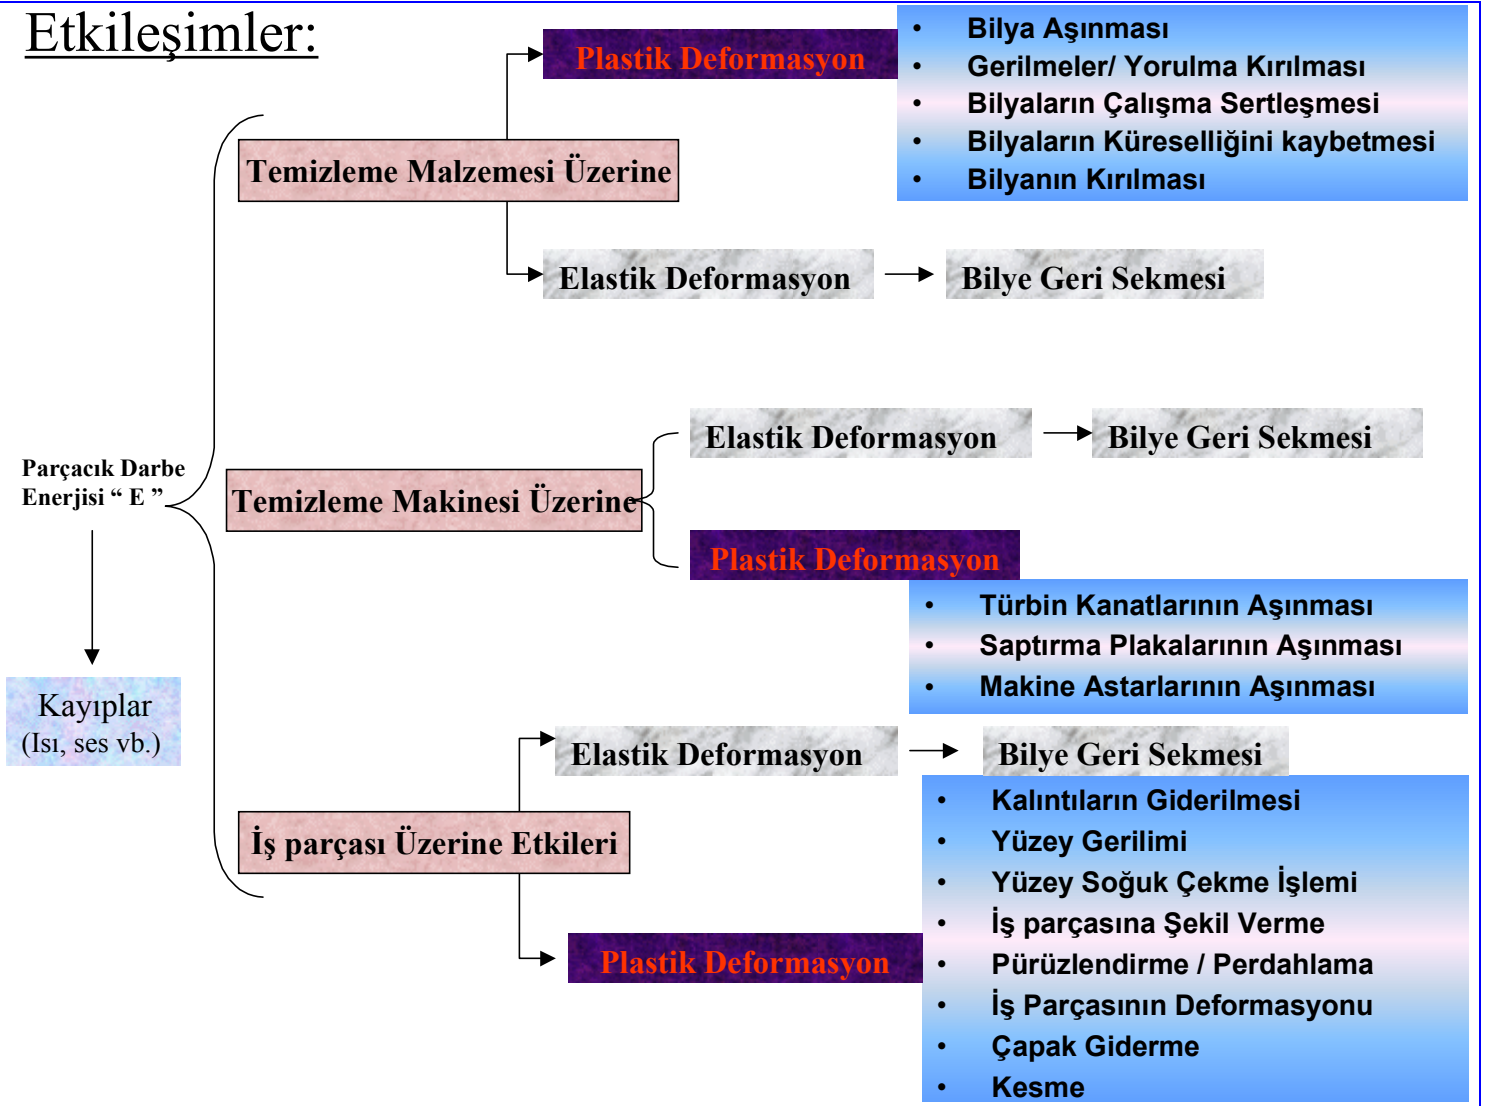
Etkileşimler:

Parçacık Darbe Enerjisi “ E ”

Kayıplar
(Isı, ses vb.)

Temizleme Malzemesi Üzerine

Plastik Deformasyon

- Bilya Aşınması
- Gerilmeler/ Yorulma Kırılması
- Bilyaların Çalışma Sertleşmesi
- Bilyaların Küreselliğini kaybetmesi
- Bilyanın Kırılması

Elastik Deformasyon → Bilye Geri Sekmesi

Temizleme Makinesi Üzerine

Elastik Deformasyon → Bilye Geri Sekmesi

Plastik Deformasyon

- Türbin Kanatlarının Aşınması
- Saptırma Plakalarının Aşınması
- Makine Astarlarının Aşınması

İş parçası Üzerine Etkileri

Elastik Deformasyon → Bilye Geri Sekmesi

Plastik Deformasyon

- Kalıntıların Giderilmesi
- Yüzey Gerilimi
- Yüzey Soğuk Çekme İşlemi
- İş parçasına Şekil Verme
- Pürüzlendirme / Perdahlama
- İş Parçasının Deformasyonu
- Çapak Giderme
- Kesme